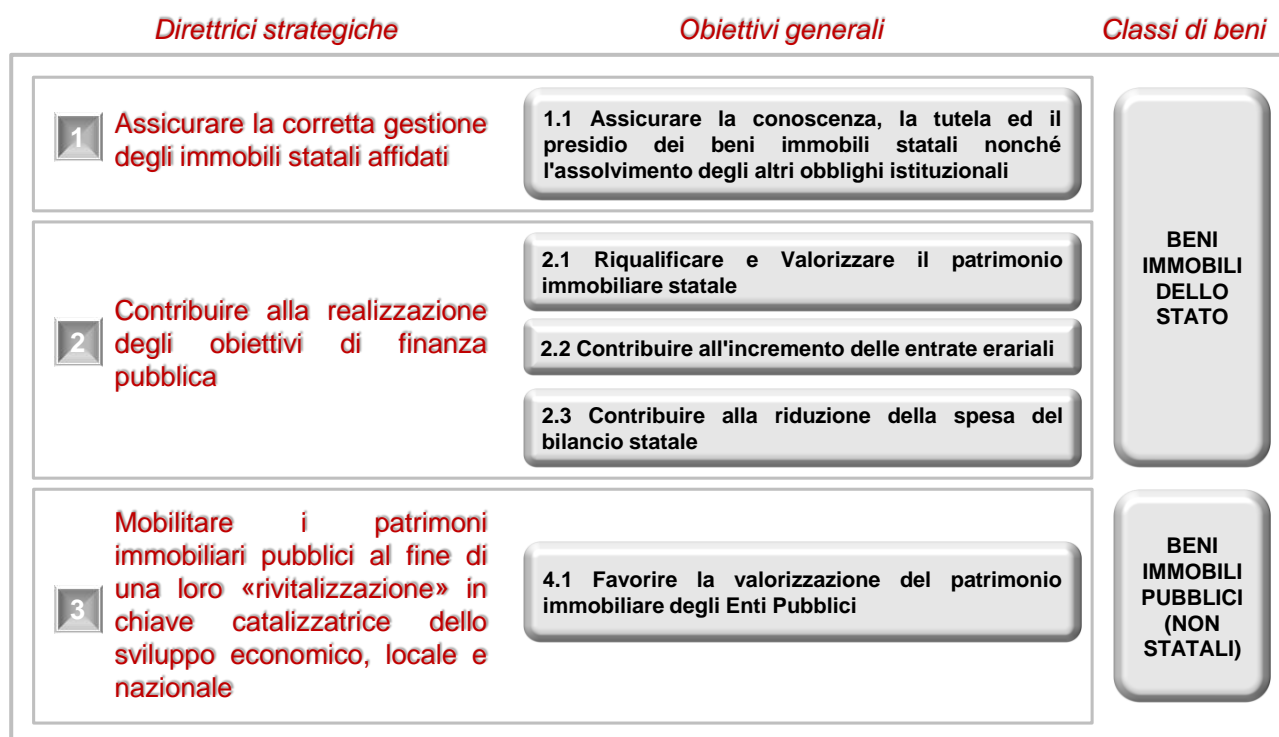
Direttrici strategiche

Obiettivi generali

Classi di beni

1 Assicurare la corretta gestione degli immobili statali affidati

1.1 Assicurare la conoscenza, la tutela ed il presidio dei beni immobili statali nonché l'assolvimento degli altri obblighi istituzionali

2 Contribuire alla realizzazione degli obiettivi di finanza pubblica

2.1 Riqualificare e Valorizzare il patrimonio immobiliare statale

2.2 Contribuire all'incremento delle entrate erariali

2.3 Contribuire alla riduzione della spesa del bilancio statale

BENI IMMOBILI DELLO STATO

3 Mobilitare i patrimoni immobiliari pubblici al fine di una loro «rivitalizzazione» in chiave catalizzatrice dello sviluppo economico, locale e nazionale

4.1 Favorire la valorizzazione del patrimonio immobiliare degli Enti Pubblici

BENI IMMOBILI PUBBLICI (NON STATALI)